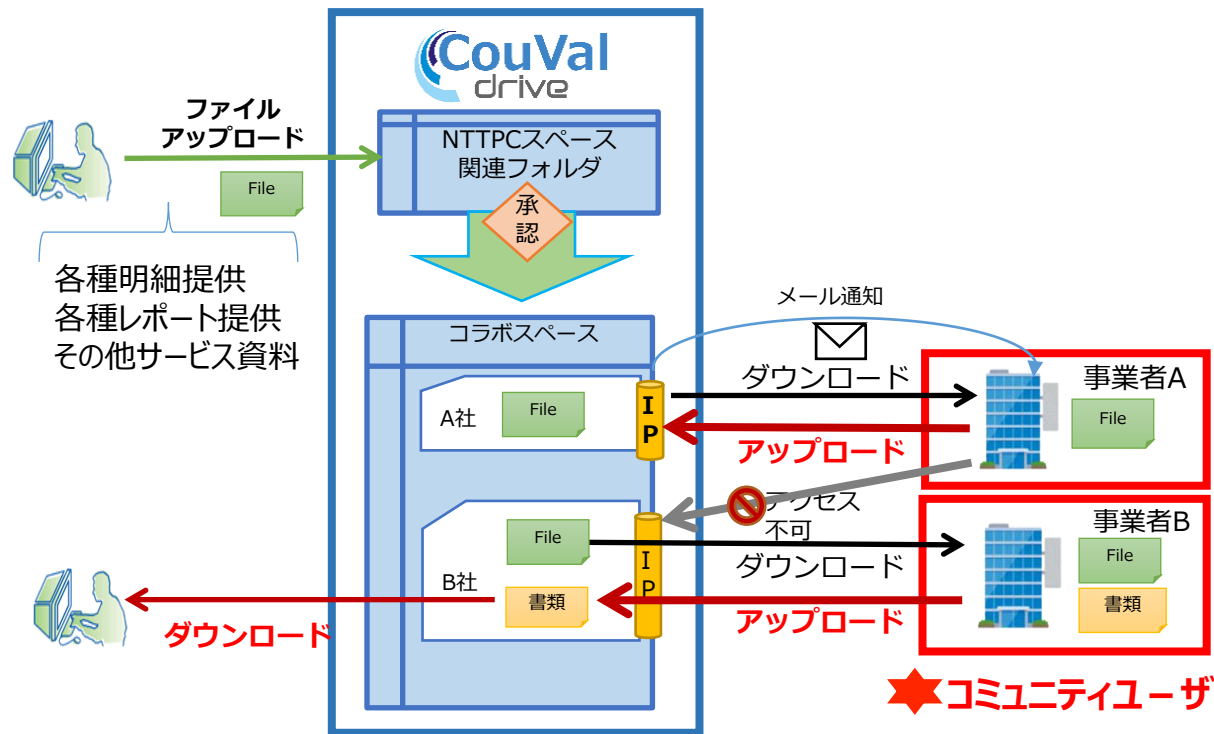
CouVal drive

ファイル
アップロード

File

各種明細提供
各種レポート提供
その他サービス資料

NTTPCスペース
関連フォルダ

承認

コラボスペース

A社 File

B社 File 書類

IP

IP

メール通知

ダウンロード

アップロード

アクセス
不可

ダウンロード

アップロード

ダウンロード

事業者A File

事業者B File 書類

コミュニティユーザ